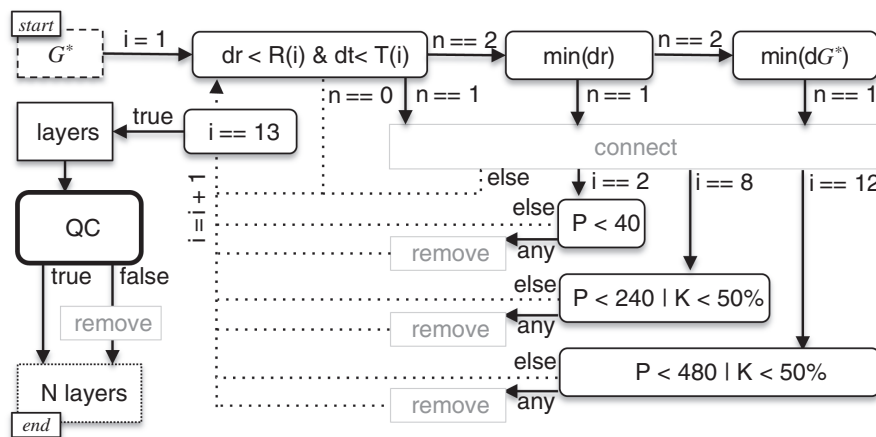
start
$G^*$
i = 1
dr < R(i) & dt< T(i)
n == 2
min(dr)
n == 2
min(d$G^*$)
n == 0
n == 1
n == 1
n == 1
layers
true
i == 13
connect
i = i + 1
else
i == 2
i == 8
i == 12
QC
else
P < 40
remove
any
true
false
else
P < 240 | K < 50%
remove
remove
any
else
P < 480 | K < 50%
N layers
remove
any
end